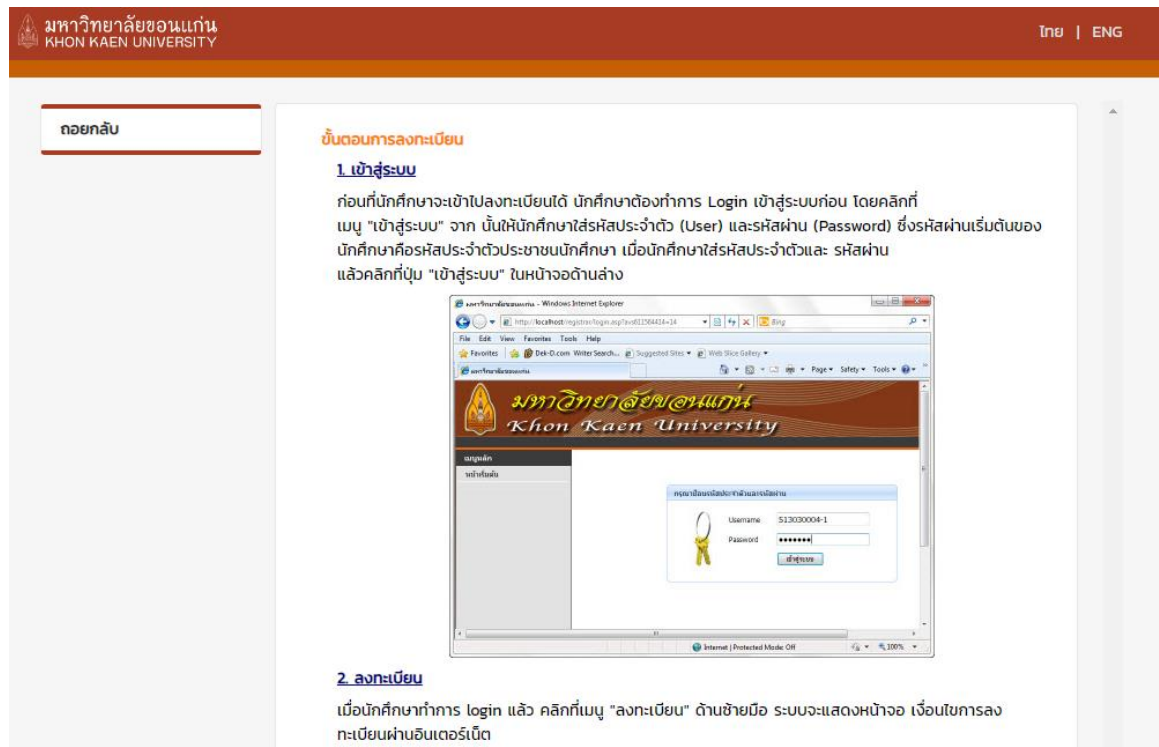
มหาวิทยาลัยขอนแก่น
KHON KAEN UNIVERSITY

ไทย | ENG

ถอยกลับ

ขั้นตอนการลงทะเบียน

1. เข้าสู่ระบบ

ก่อนที่นักศึกษาจะเข้าไปลงทะเบียนได้ นักศึกษาต้องทำการ Login เข้าสู่ระบบก่อน โดยคลิกที่เมนู "เข้าสู่ระบบ" จาก นั้นให้นักศึกษาใส่รหัสประจำตัว (User) และรหัสผ่าน (Password) ซึ่งรหัสผ่านเริ่มต้นของนักศึกษาคือรหัสประจำตัวประชาชนนักศึกษา เมื่อนักศึกษาใส่รหัสประจำตัวและ รหัสผ่าน แล้วคลิกที่ปุ่ม "เข้าสู่ระบบ" ในหน้าจอด้านล่าง

มหาวิทยาลัยขอนแก่น - Windows Internet Explorer
http://localhost/registrar/login.asp?avs611584414=14
Bing
File Edit View Favorites Tools Help
Favorites Dek-D.com Writer Search... Suggested Sites Web Slice Gallery
มหาวิทยาลัยขอนแก่น
Page Safety Tools
มหาวิทยาลัยขอนแก่น
Khon Kaen University
เมนูหลัก
รหัสนักศึกษา
กรุณาป้อนรหัสประจำตัวและรหัสผ่าน
Username 513030004-1
Password •••••••
เข้าสู่ระบบ
Internet | Protected Mode: Off
100%

2. ลงทะเบียน

เมื่อนักศึกษาทำการ login แล้ว คลิกที่เมนู "ลงทะเบียน" ด้านซ้ายมือ ระบบจะแสดงหน้าจอ เงื่อนไขการลงทะเบียนผ่านอินเตอร์เน็ต